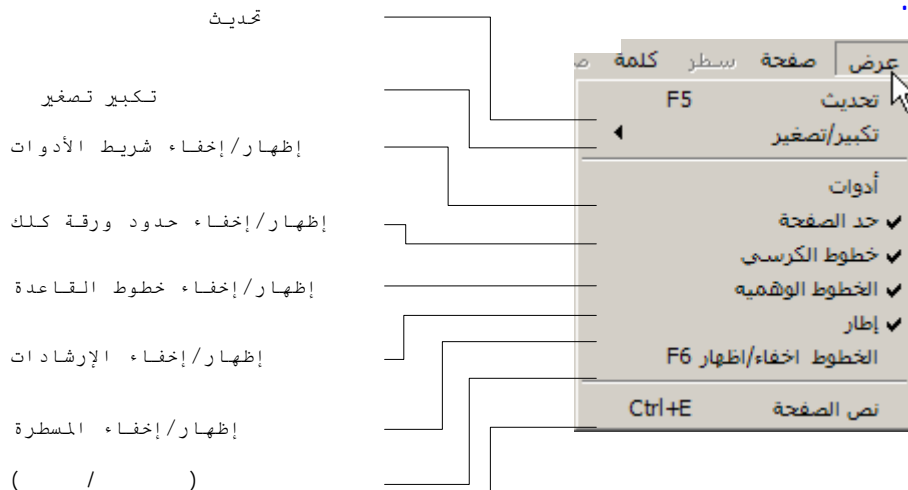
تحديث

تكبير تصغير

إظهار/إخفاء شريط الأدوات

إظهار/إخفاء حدود ورقة كلك

إظهار/إخفاء خطوط القاعدة

إظهار/إخفاء الإرشادات

إظهار/إخفاء المسطرة

( / )

عرض | صفحة | سطر | كلمة | ص

تحديث F5

تكبير/تصغير

أدوات

✔ حد الصفحة

✔ خطوط الكرسي

✔ الخطوط الوهميه

✔ إطار

الخطوط اخفاء/اظهار F6

نص الصفحة Ctrl+E